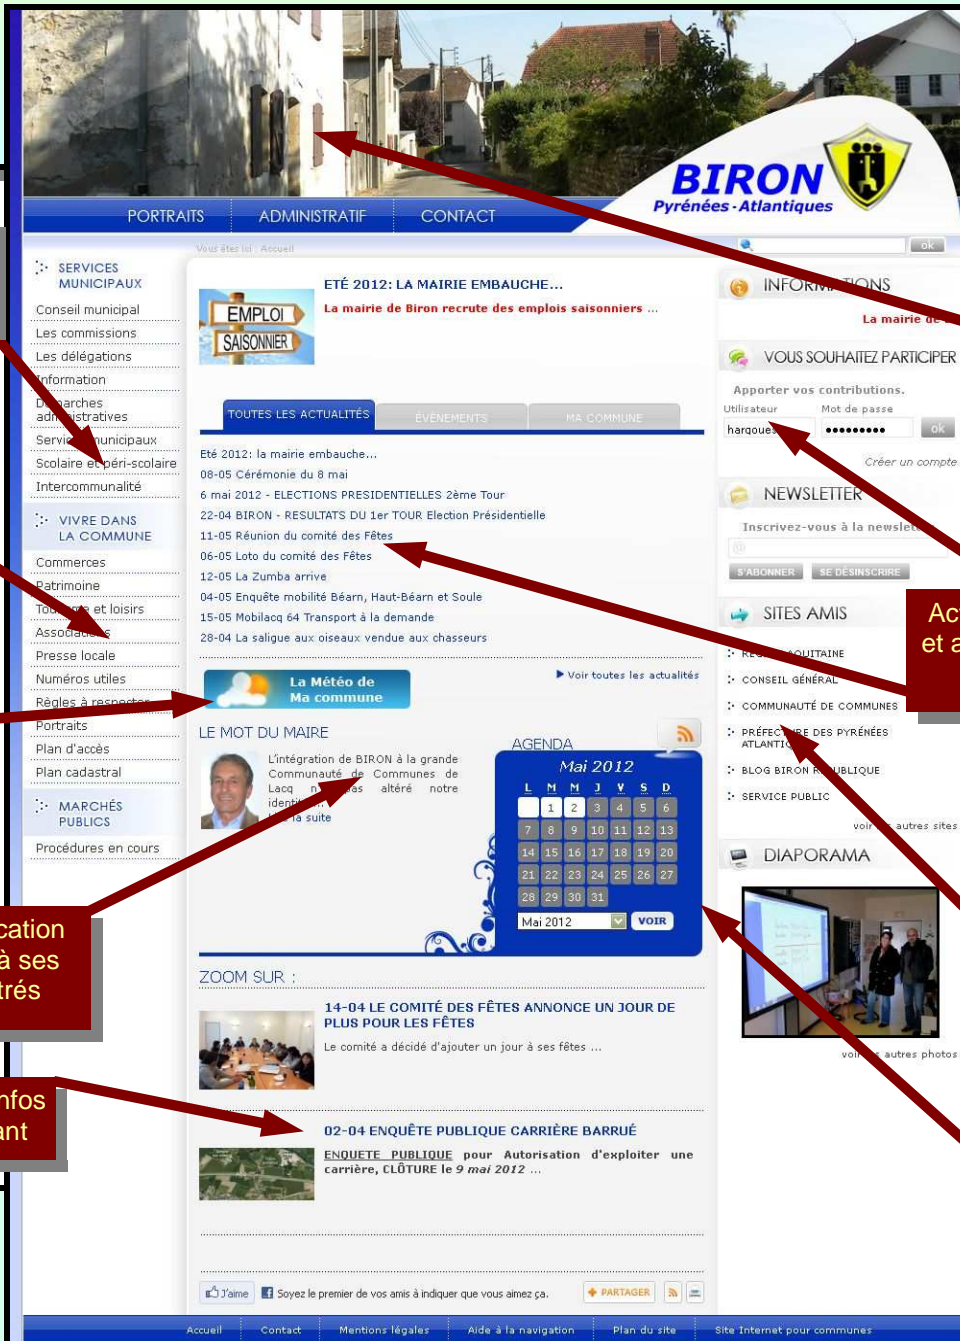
PORTRAITS ADMINISTRATIF CONTACT

BIRON
Pyrénées-Atlantiques

Vous êtes ici : Accueil

SERVICES MUNICIPAUX
Conseil municipal
Les commissions
Les délégations
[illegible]nformation
D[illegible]arches adm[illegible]istratives
Servi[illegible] municipaux
Scolaire et péri-scolaire
Intercommunalité

VIVRE DANS LA COMMUNE
Commerces
Patrimoine
Tou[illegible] et loisirs
Associa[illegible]
Presse locale
Numéros utiles
Règles à respecter
Portraits
Plan d'accès
Plan cadastral

MARCHÉS PUBLICS
Procédures en cours

EMPLOI
SAISONNIER

ETÉ 2012: LA MAIRIE EMBAUCHE...
La mairie de Biron recrute des emplois saisonniers ...

TOUTES LES ACTUALITÉS | ÉVÉNEMENTS | MA COMMUNE

Eté 2012: la mairie embauche...
08-05 Cérémonie du 8 mai
6 mai 2012 - ELECTIONS PRESIDENTIELLES 2ème Tour
22-04 BIRON - RESULTATS DU 1er TOUR Election Présidentielle
11-05 Réunion du comité des Fêtes
06-05 Loto du comité des Fêtes
12-05 La Zumba arrive
04-05 Enquête mobilité Béarn, Haut-Béarn et Soule
15-05 Mobilacq 64 Transport à la demande
28-04 La saligue aux oiseaux vendue aux chasseurs

La Météo de Ma commune
▸ Voir toutes les actualités

LE MOT DU MAIRE
L'intégration de BIRON à la grande Communauté de Communes de Lacq n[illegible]as altéré notre identi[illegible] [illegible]a suite

AGENDA
Mai 2012
| L | M | M | J | V | S | D |
|---|---|---|---|---|---|---|
| | 1 | 2 | 3 | 4 | 5 | 6 |
| 7 | 8 | 9 | 10 | 11 | 12 | 13 |
| 14 | 15 | 16 | 17 | 18 | 19 | 20 |
| 21 | 22 | 23 | 24 | 25 | 26 | 27 |
| 28 | 29 | 30 | 31 | | | |
Mai 2012 VOIR

ZOOM SUR :
14-04 LE COMITÉ DES FÊTES ANNONCE UN JOUR DE PLUS POUR LES FÊTES
Le comité a décidé d'ajouter un jour à ses fêtes ...

02-04 ENQUÊTE PUBLIQUE CARRIÈRE BARRUÉ
ENQUETE PUBLIQUE pour Autorisation d'exploiter une carrière, CLÔTURE le 9 mai 2012 ...

J'aime Soyez le premier de vos amis à indiquer que vous aimez ça.
PARTAGER

ok
INFORM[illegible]TIONS
La mairie de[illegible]
VOUS SOUHAITEZ PARTICIPER
Apporter vos contributions.
Utilisateur Mot de passe
hargoues ••••••••• ok
Créer un compte
NEWSLETTER
Inscrivez-vous à la newslet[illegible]
S'ABONNER SE DÉSINSCRIRE
SITES AMIS
RE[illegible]QUITAINE
CONSEIL GÉNÉRAL
COMMUNAUTÉ DE COMMUNES
PRÉFEC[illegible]RE DES PYRÉNÉES ATLANTI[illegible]
BLOG BIRON R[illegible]UBLIQUE
SERVICE PUBLIC
voir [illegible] autres sites
DIAPORAMA
voi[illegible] autres photos

Ac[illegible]
et a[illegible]

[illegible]cation
à ses
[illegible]trés

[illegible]nfos
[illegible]ant

Accueil | Contact | Mentions légales | Aide à la navigation | Plan du site | Site Internet pour communes